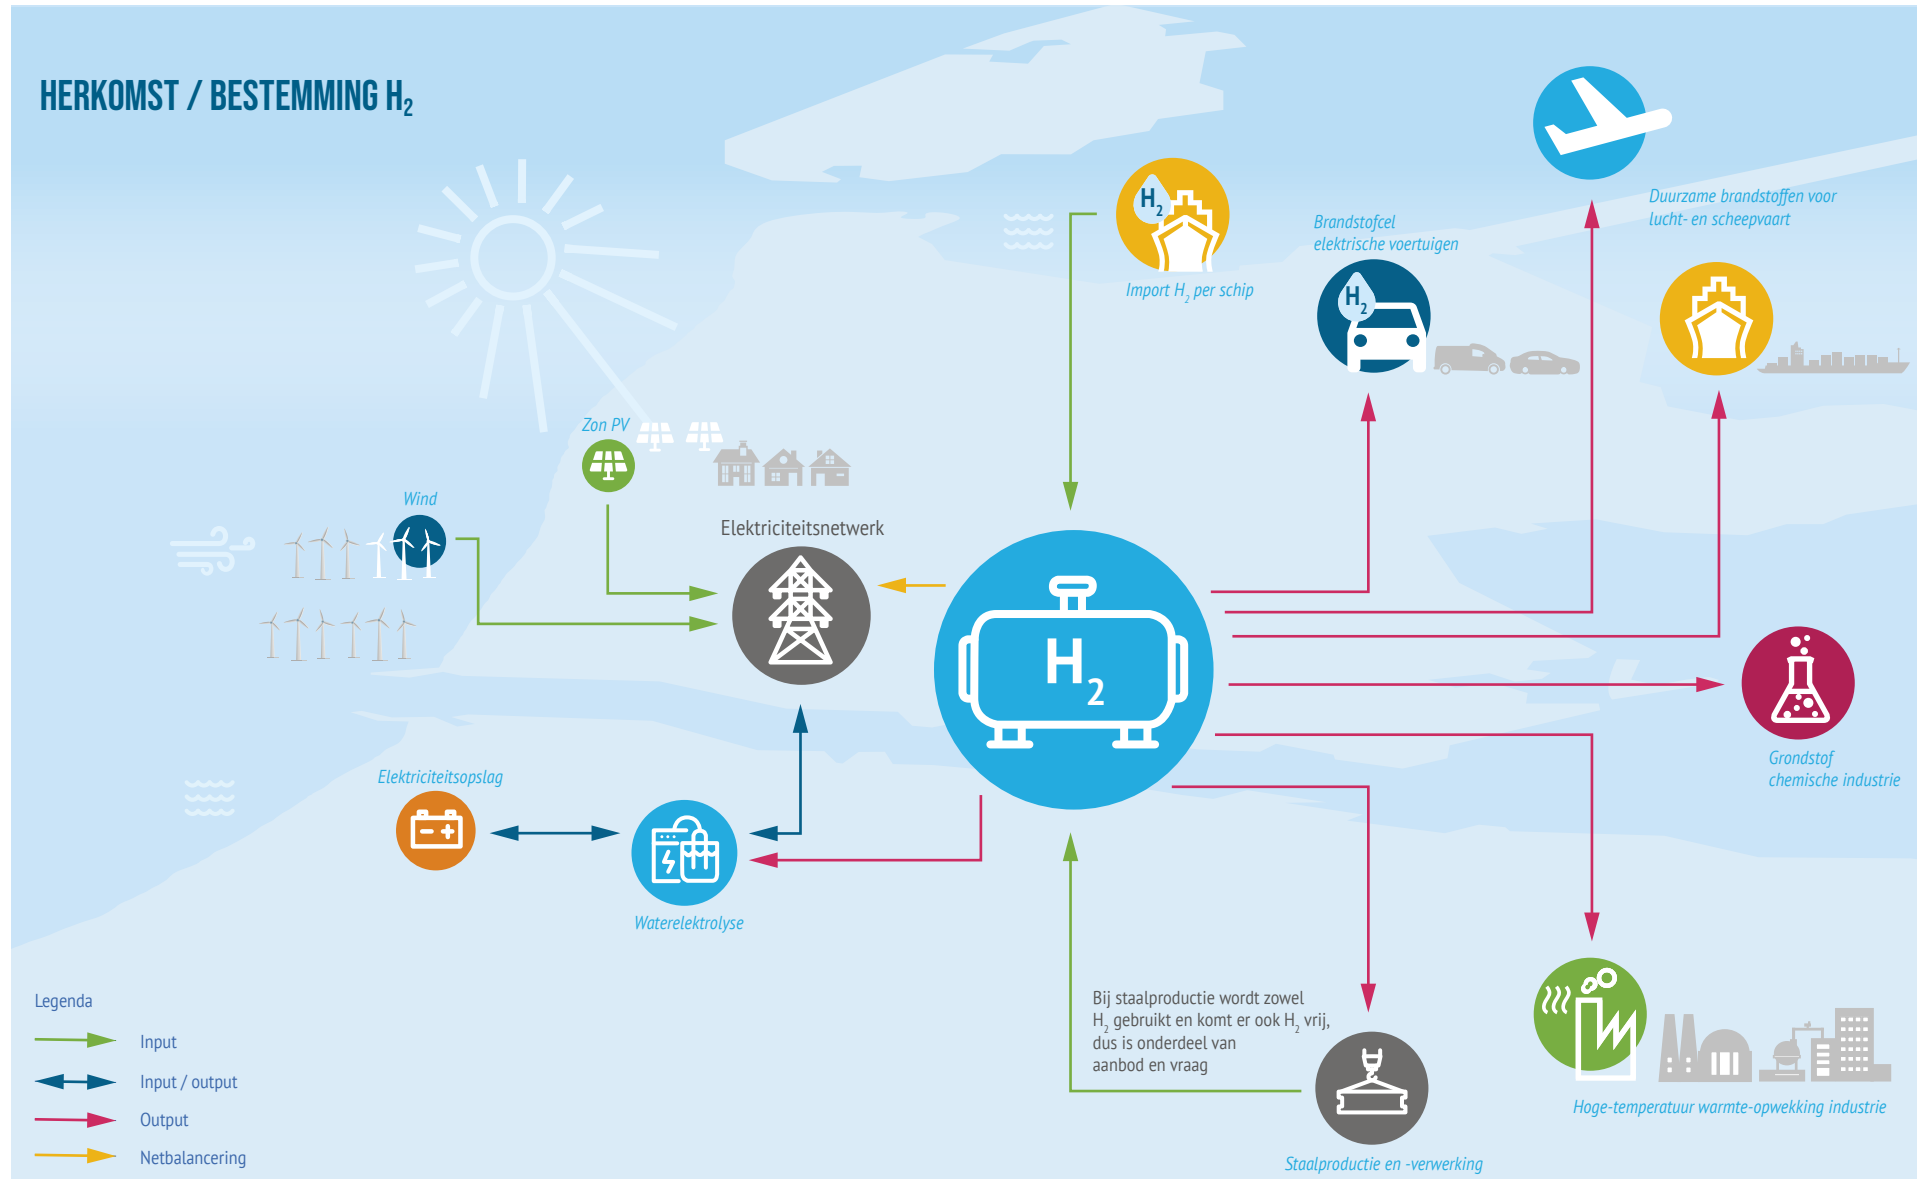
HERKOMST / BESTEMMING $H_2$

$H_2$

Import $H_2$ per schip

Brandstofcel elektrische voertuigen

$H_2$

Duurzame brandstoffen voor lucht- en scheepvaart

Zon PV

Wind

Elektriciteitsnetwerk

$H_2$

Grondstof chemische industrie

Elektriciteitsopslag

Waterelektrolyse

Bij staalproductie wordt zowel $H_2$ gebruikt en komt er ook $H_2$ vrij, dus is onderdeel van aanbod en vraag

Staalproductie en -verwerking

Hoge-temperatuur warmte-opwekking industrie

Legenda

Input

Input / output

Output

Netbalancering